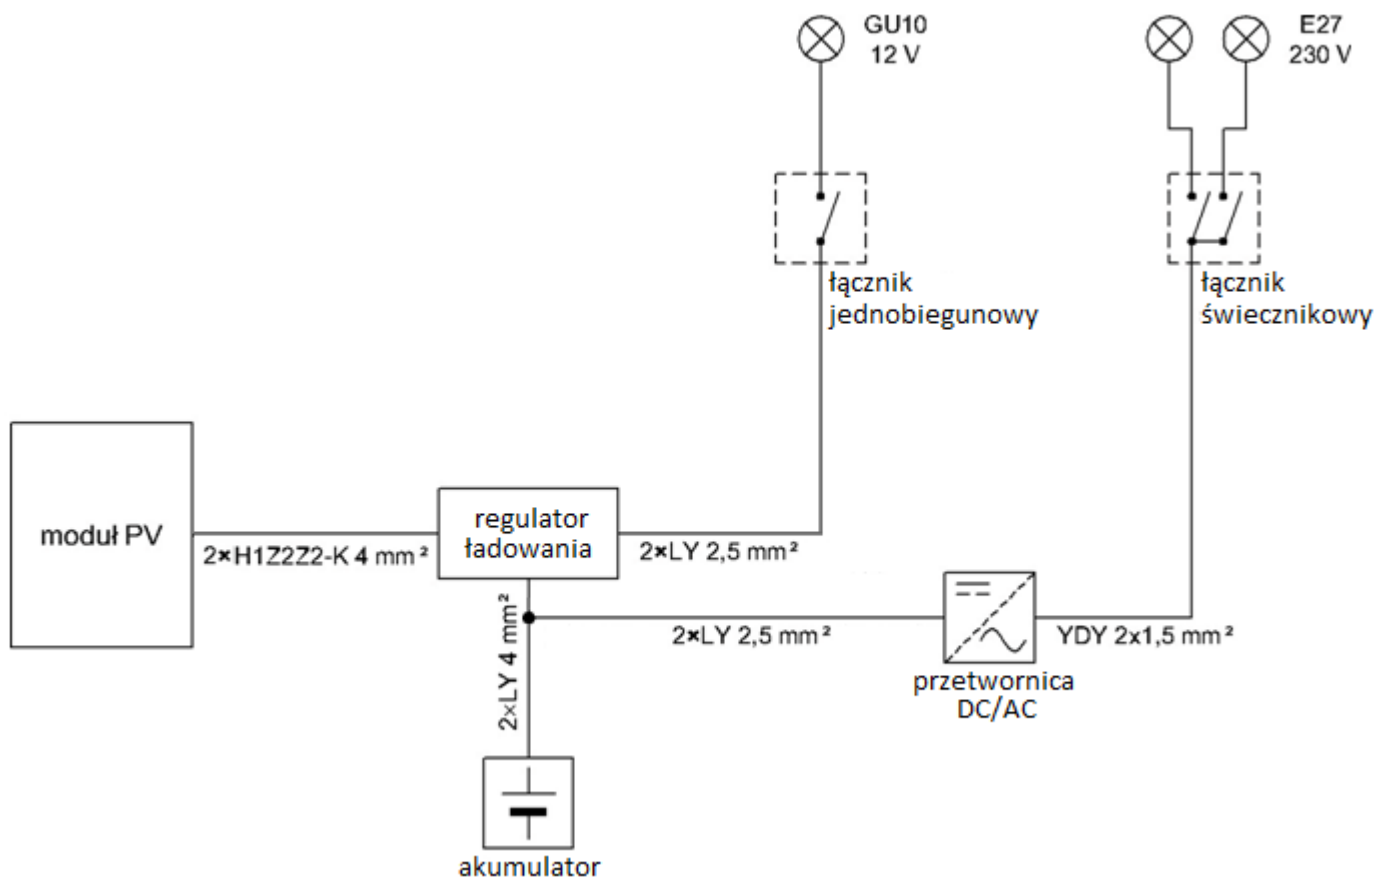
GU10
12 V

E27
230 V

łącznik
jednobiegunowy

łącznik
świecznikowy

moduł PV

2×H1Z2Z2-K 4 mm²

regulator
ładowania

2×LY 2,5 mm²

2×LY 4 mm²

2×LY 2,5 mm²

przetwornica
DC/AC

YDY 2x1,5 mm²

akumulator